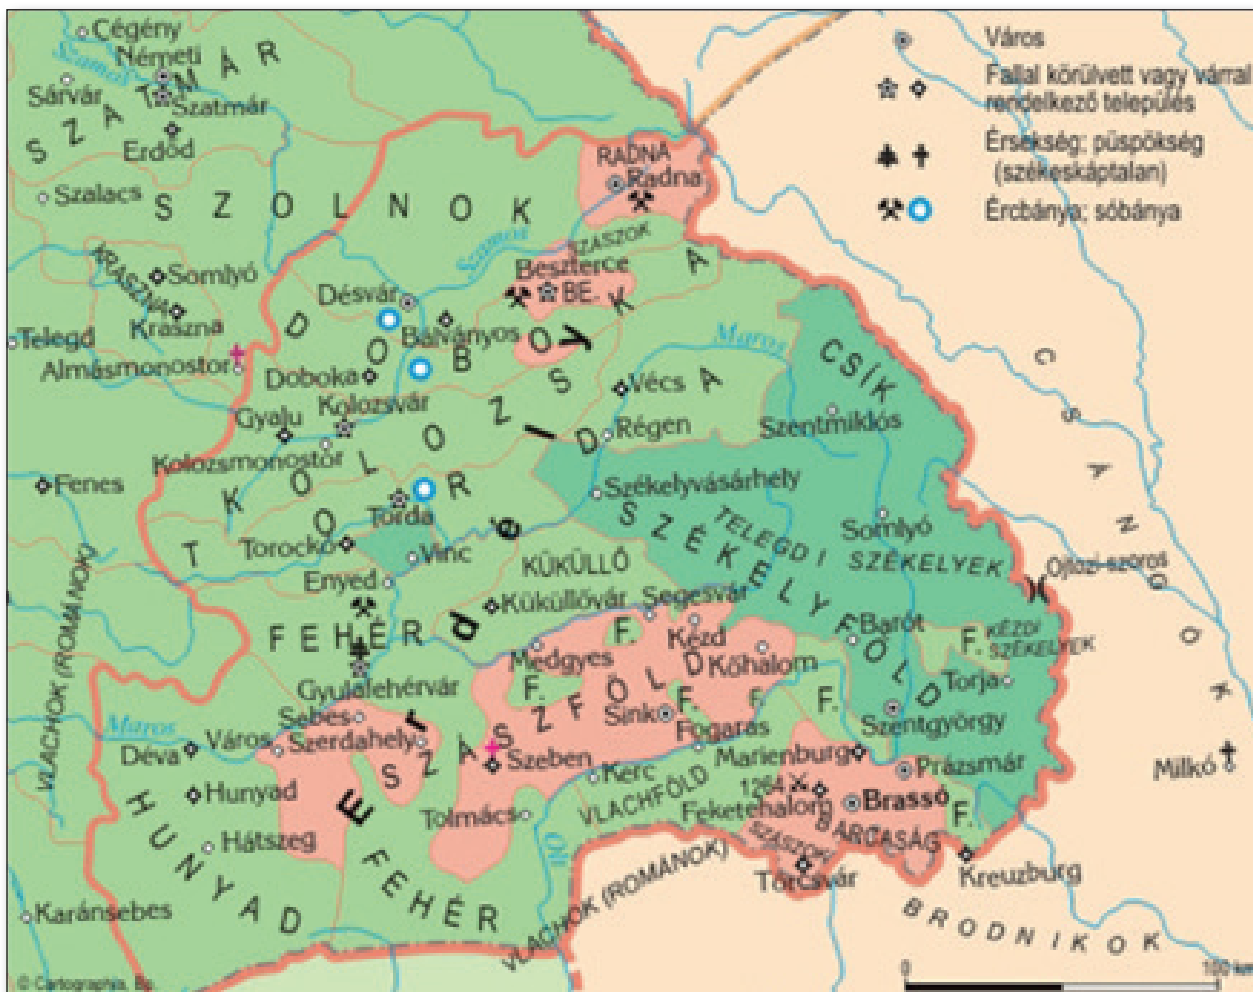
Város
Fallal körülvett vagy várral rendelkező település
Érsekség; püspökség (székeskáptalan)
Ércbánya; sóbánya

Cégény
Németi
Szamos
SZATMÁR
Sárvár
Szatmár
Erdőd
Szalacs
SZOLNOK
RADNA
Radna
SZÁSZOK
Beszterce
BE.
Somlyó
KRASZNA
Désvár
Kraszna
Telegd
Almásmonostor
Bálványos
DOBOKA
Doboka
Vécs
Maros
CSÍK
Gyalu
Kolozsvár
Régen
Szentmiklós
Kolozsmonostor
KOLOZS
Fenes
Székelyvásárhely
ERDÉLY
TORDA
Torda
TELEGDI SZÉKELYEK
SZÉKELYFÖLD
Somlyó
Torockó
Vinc
KÜKÜLLŐ
Enyed
Küküllővár
Segesvár
Ojtozi-szoros
FEHÉR
F.
Kezd
Barót
F.
KÉZDI SZÉKELYEK
Medgyes
Kőhalom
Torja
VLACHOK (ROMÁNOK)
Gyulafehérvár
SZÁSZFÖLD
F.
F.
Sinka
F.
Sebes
Fogaras
Szentgyörgy
Maros
Szerdahely
Szeben
Marienburg
Déva
Város
Prázsmár
Milkó
Hunyad
Kerc
VLACHFÖLD
1264
Feketehalom
Brassó
Tolmács
BARCASÁG
F.
Hátszeg
Olt
SZÁSZOK
HUNYAD
Törcsvár
Kreuzburg
FEHÉR
VLACHOK (ROMÁNOK)
BRODNIKOK
CSÁNGÓK
Karánsebes
© Cartographia, Bp.
0
100 km